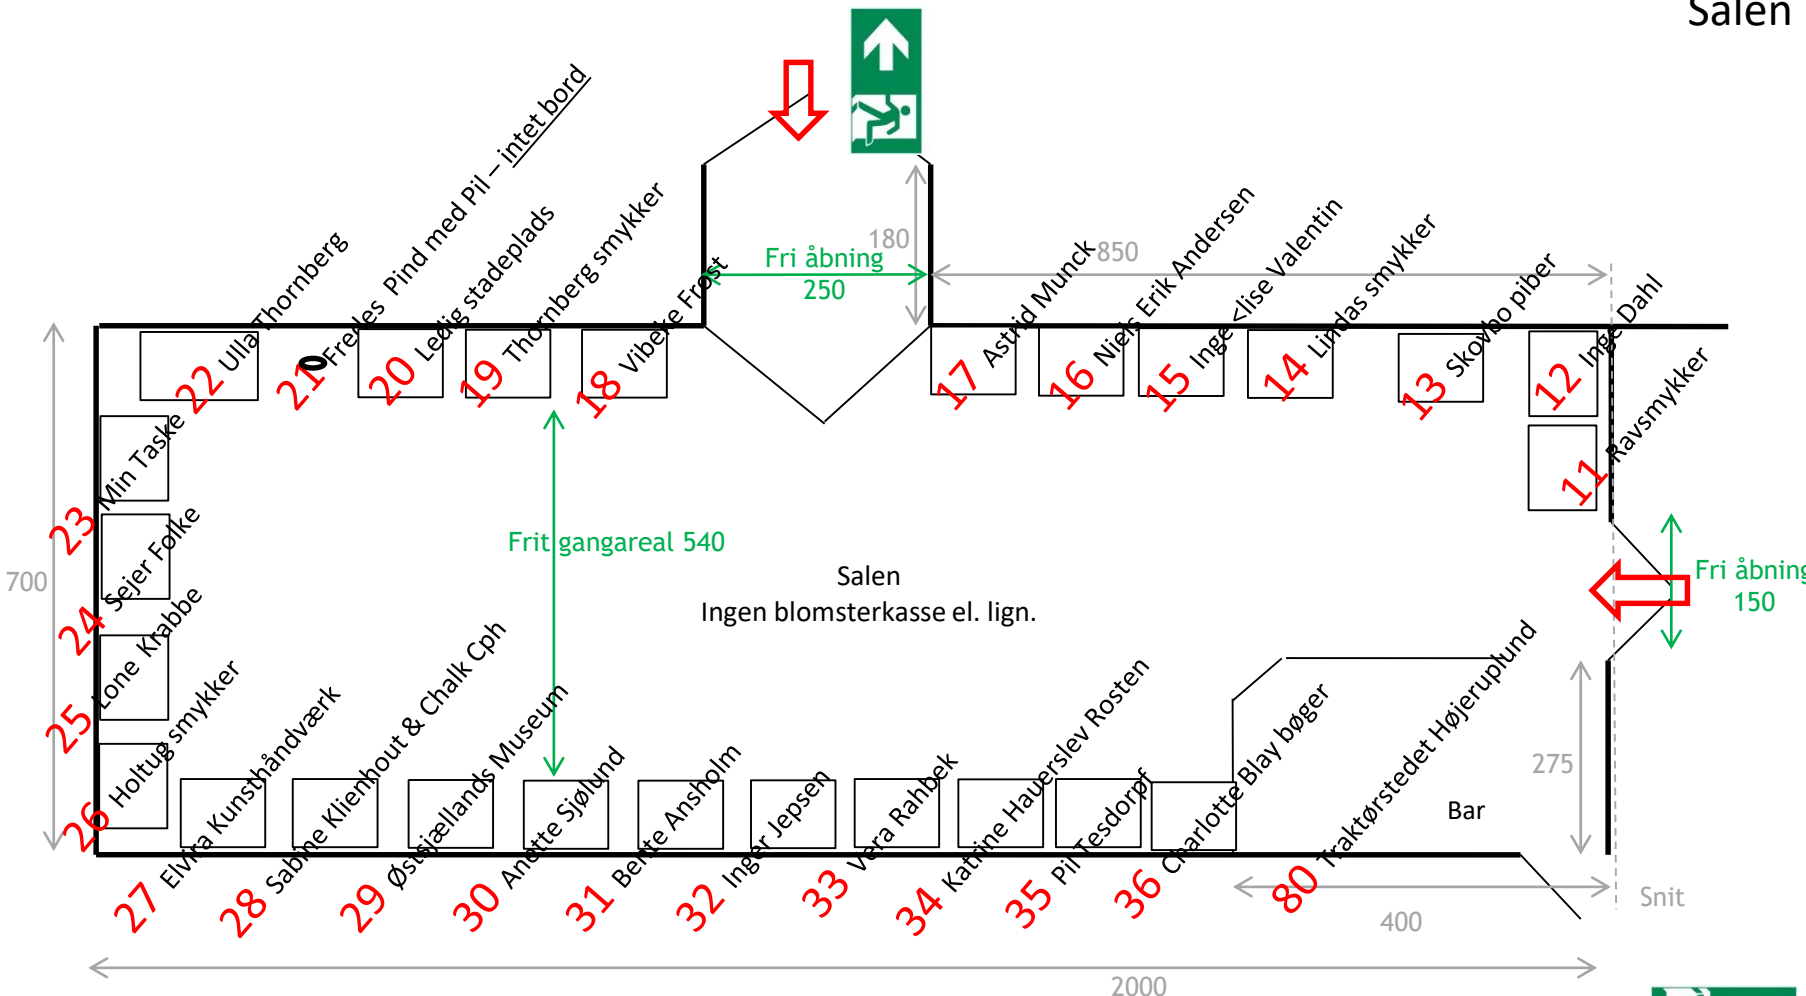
Salen

22 Ulla Thornberg
21 Fredes Pind med Pil – intet bord
20 Ledig stadeplads
19 Thornberg smykker
18 Vibeke Frost
Fri åbning 250
180
850
17 Astrid Munck
16 Niels Erik Andersen
15 Inge-Lise Valentin
14 Lindas smykker
13 Skovbo piber
12 Inge Dahl
11 Ravsmykker
23 Min Taske
24 Sejer Folke
25 Lone Krabbe
26 Holtug smykker
700
Frit gangareal 540
Salen
Ingen blomsterkasse el. lign.
Fri åbning 150
275
Bar
27 Elvira Kunsthåndværk
28 Sabine Klienhout & Chalk Cph
29 Østsjællands Museum
30 Anette Sjølund
31 Bente Ansholm
32 Inger Jepsen
33 Vera Rahbek
34 Katrine Hauerslev Rosten
35 Pil Tesdorpf
36 Charlotte Blay bøger
80 Traktørstedet Højeruplund
400
Snit
2000